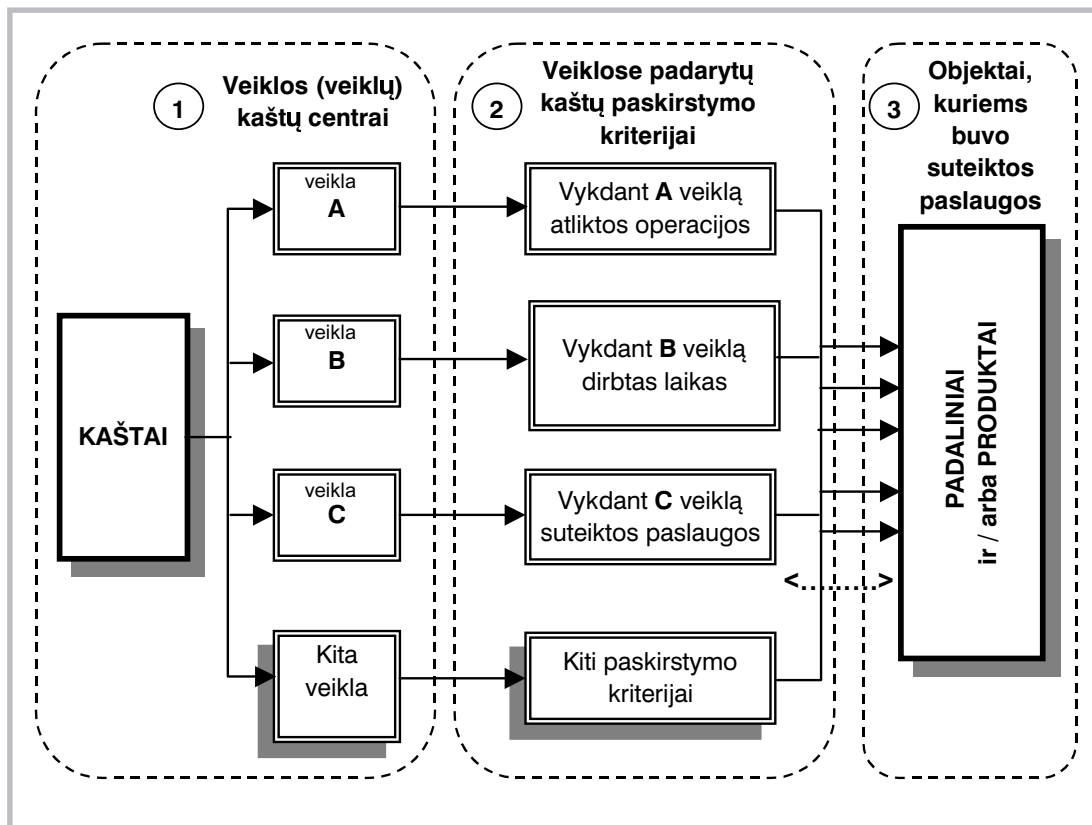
1 Veiklos (veiklų) kaštų centrai

2 Veiklose padarytų kaštų paskirstymo kriterijai

3 Objektai, kuriems buvo suteiktos paslaugos

KAŠTAI

veikla A

veikla B

veikla C

Kita veikla

Vykdant **A** veiklą atliktos operacijos

Vykdant **B** veiklą dirbtas laikas

Vykdant **C** veiklą suteiktos paslaugos

Kiti paskirstymo kriterijai

PADALINIAI ir / arba PRODUKTAI

<.........>